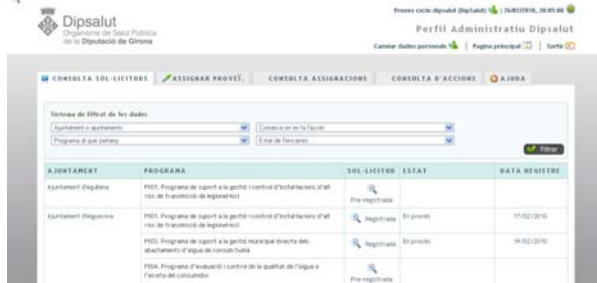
Dipsalut
Organisme de Salut Pública
de la Diputació de Girona

Proves cicle dipsalut (Dipsalut) | 26/07/2010, 20:05:00
Perfil Administratiu Dipsalut
Canviar dades personals | Pàgina principal | Sortir

CONSULTA SOL·LICITUDS | ASSIGNAR PROVEÏ. | CONSULTA ASSIGNACIONS | CONSULTA D'ACCIONS | AJUDA

Sistema de filtrat de les dades
Ajuntament o ajuntament
Comarca on es fa l'acció
Programa al que pertany
Estat de l'encàrrec
Filtrar

| AJUNTAMENT | PROGRAMA | SOL·LICITUD | ESTAT | DATA REGISTRE |
|---|---|---|---|---|
| Ajuntament d'Agullana | PI01. Programa de suport a la gestió i control d'instal·lacions d'alt risc de transmissió de legionel·losi | Pre-registrada | | |
| Ajuntament d'Anguerrvia | PI01. Programa de suport a la gestió i control d'instal·lacions d'alt risc de transmissió de legionel·losi | Registrada | En procés | 17/02/2010 |
| | PI03. Programa de suport a la gestió municipal directa dels abastaments d'aigua de consum humà | Registrada | En procés | 19/02/2010 |
| | PI04. Programa d'avaluació i control de la qualitat de l'aigua a l'aixeta del consumidor | Pre-registrada | | |